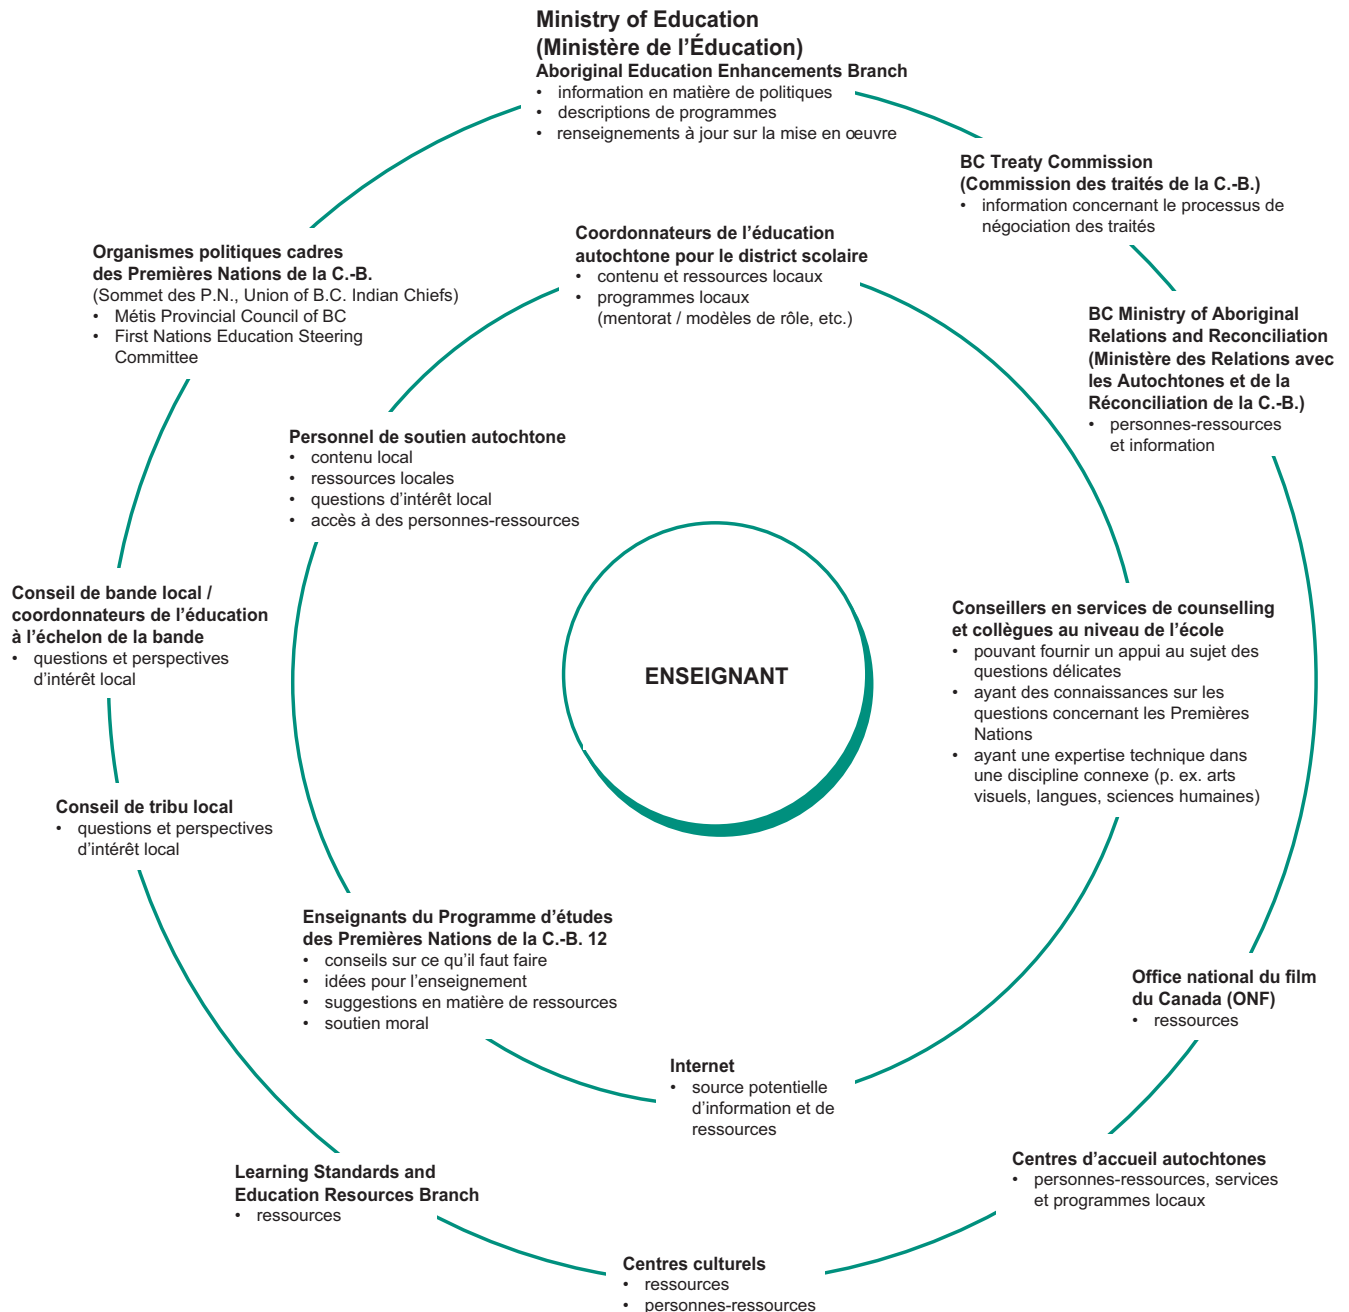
Ministry of Education
(Ministère de l'Éducation)
Aboriginal Education Enhancements Branch
• information en matière de politiques
• descriptions de programmes
• renseignements à jour sur la mise en œuvre

BC Treaty Commission
(Commission des traités de la C.-B.)
• information concernant le processus de négociation des traités

BC Ministry of Aboriginal Relations and Reconciliation
(Ministère des Relations avec les Autochtones et de la Réconciliation de la C.-B.)
• personnes-ressources et information

Organismes politiques cadres des Premières Nations de la C.-B.
(Sommet des P.N., Union of B.C. Indian Chiefs)
• Métis Provincial Council of BC
• First Nations Education Steering Committee

Coordonnateurs de l'éducation autochtone pour le district scolaire
• contenu et ressources locaux
• programmes locaux (mentorat / modèles de rôle, etc.)

Personnel de soutien autochtone
• contenu local
• ressources locales
• questions d'intérêt local
• accès à des personnes-ressources

Conseil de bande local / coordonnateurs de l'éducation à l'échelon de la bande
• questions et perspectives d'intérêt local

ENSEIGNANT

Conseillers en services de counselling et collègues au niveau de l'école
• pouvant fournir un appui au sujet des questions délicates
• ayant des connaissances sur les questions concernant les Premières Nations
• ayant une expertise technique dans une discipline connexe (p. ex. arts visuels, langues, sciences humaines)

Conseil de tribu local
• questions et perspectives d'intérêt local

Enseignants du Programme d'études des Premières Nations de la C.-B. 12
• conseils sur ce qu'il faut faire
• idées pour l'enseignement
• suggestions en matière de ressources
• soutien moral

Office national du film du Canada (ONF)
• ressources

Internet
• source potentielle d'information et de ressources

Centres d'accueil autochtones
• personnes-ressources, services et programmes locaux

Learning Standards and Education Resources Branch
• ressources

Centres culturels
• ressources
• personnes-ressources